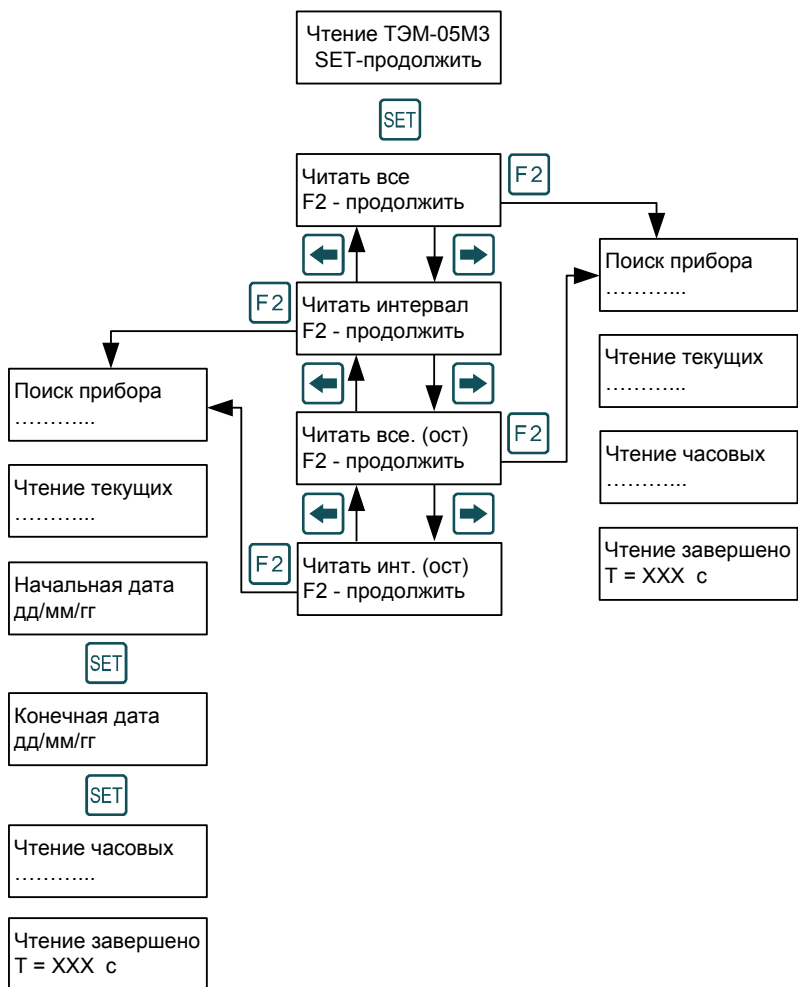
Чтение ТЭМ-05М3
SET-продолжить

SET

Читать все
F2 - продолжить

F2

Читать интервал
F2 - продолжить

F2

Читать все. (ост)
F2 - продолжить

F2

Читать инт. (ост)
F2 - продолжить

F2

Поиск прибора
………...

Чтение текущих
………...

Чтение часовых
………...

Чтение завершено
T = XXX с

Поиск прибора
………...

Чтение текущих
………...

Начальная дата
дд/мм/гг

SET

Конечная дата
дд/мм/гг

SET

Чтение часовых
………...

Чтение завершено
T = XXX с